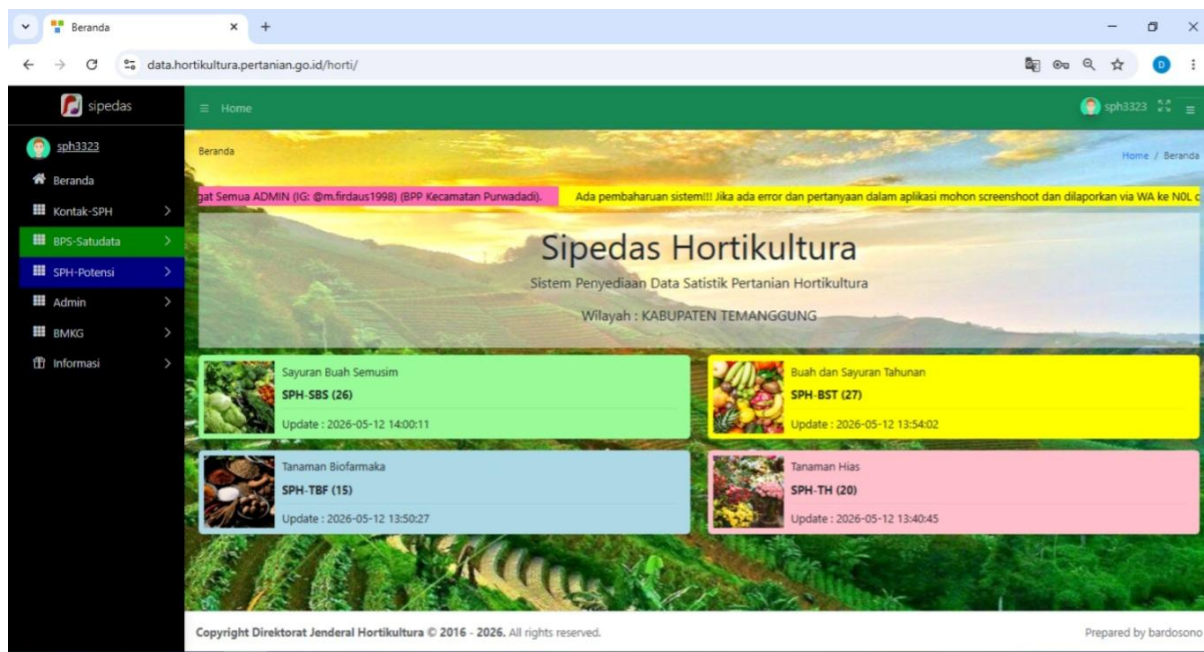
Beranda

data.hortikultura.pertanian.go.id/horti/

sipedas

Home

sph3323

sph3323

Beranda

Kontak-SPH

BPS-Satudata

SPH-Potensi

Admin

BMKG

Informasi

Beranda

Home / Beranda

gat Semua ADMIN (IG: @m.firdaus1998) (BPP Kecamatan Purwadadi).

Ada pembaharuan sistem!!! Jika ada error dan pertanyaan dalam aplikasi mohon screenshoot dan dilaporkan via WA ke N0L c

Sipedas Hortikultura

Sistem Penyediaan Data Satistik Pertanian Hortikultura

Wilayah : KABUPATEN TEMANGGUNG

Sayuran Buah Semusim
SPH-SBS (26)
Update : 2026-05-12 14:00:11

Buah dan Sayuran Tahunan
SPH-BST (27)
Update : 2026-05-12 13:54:02

Tanaman Biofarmaka
SPH-TBF (15)
Update : 2026-05-12 13:50:27

Tanaman Hias
SPH-TH (20)
Update : 2026-05-12 13:40:45

Copyright Direktorat Jenderal Hortikultura © 2016 - 2026. All rights reserved.

Prepared by bardosono